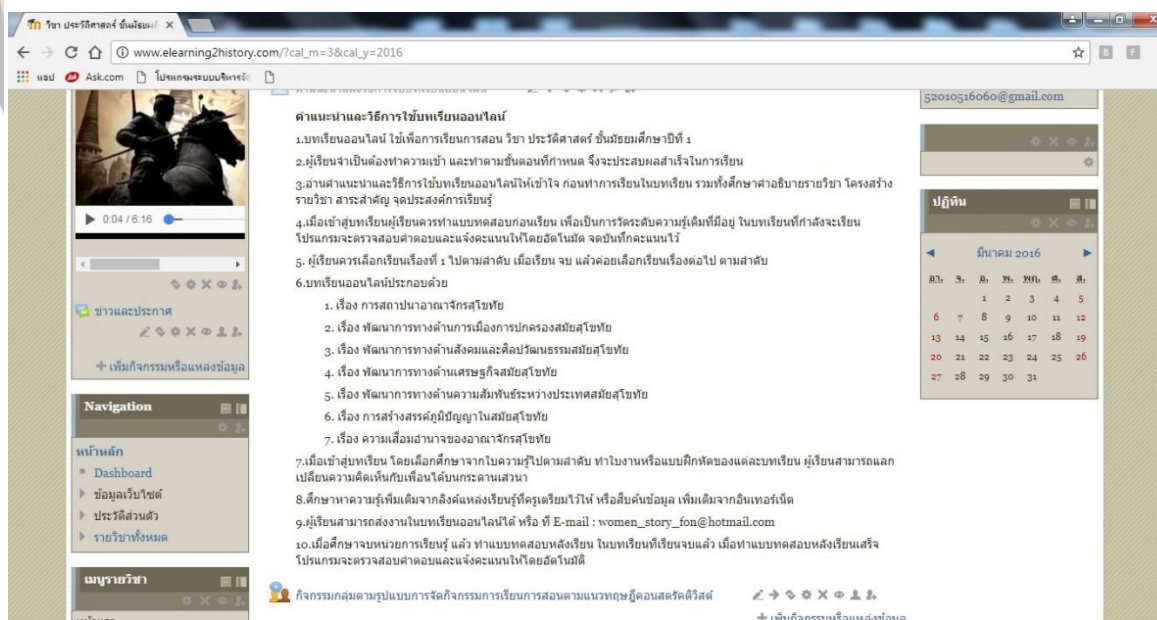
วิชา ประวัติศาสตร์ ชั้นมัธยมศึ ×

www.elearning2history.com/?cal_m=3&cal_y=2016

แอป Ask.com โปรแกรมระบบบริหารจั

▶ 0:04 / 6:16

ข่าวและประกาศ

+ เพิ่มกิจกรรมหรือแหล่งข้อมูล

Navigation

หน้าหลัก
Dashboard
ข้อมูลเว็บไซต์
ประวัติส่วนตัว
รายวิชาทั้งหมด

เมนูรายวิชา

คำแนะนำและวิธีการใช้บทเรียนออนไลน์

1.บทเรียนออนไลน์ ใช้เพื่อการเรียนการสอน วิชา ประวัติศาสตร์ ชั้นมัธยมศึกษาปีที่ 1

2.ผู้เรียนจำเป็นต้องทำความเข้า และทำตามขั้นตอนที่กำหนด จึงจะประสบผลสำเร็จในการเรียน

3.อ่านคำแนะนำและวิธีการใช้บทเรียนออนไลน์ให้เข้าใจ ก่อนทำการเรียนในบทเรียน รวมทั้งศึกษาคำอธิบายรายวิชา โครงสร้างรายวิชา สาระสำคัญ จุดประสงค์การเรียนรู้

4.เมื่อเข้าสู่บทเรียนผู้เรียนควรทำแบบทดสอบก่อนเรียน เพื่อเป็นการวัดระดับความรู้เดิมที่มีอยู่ ในบทเรียนที่กำลังจะเรียน โปรแกรมจะตรวจสอบคำตอบและแจ้งคะแนนให้โดยอัตโนมัติ จดบันทึกคะแนนไว้

5. ผู้เรียนควรเลือกเรียนเรื่องที่ 1 ไปตามลำดับ เมื่อเรียน จบ แล้วค่อยเลือกเรียนเรื่องต่อไป ตามลำดับ

6.บทเรียนออนไลน์ประกอบด้วย

1. เรื่อง การสถาปนาอาณาจักรสุโขทัย
2. เรื่อง พัฒนาการทางด้านการเมืองการปกครองสมัยสุโขทัย
3. เรื่อง พัฒนาการทางด้านสังคมและศิลปวัฒนธรรมสมัยสุโขทัย
4. เรื่อง พัฒนาการทางด้านเศรษฐกิจสมัยสุโขทัย
5. เรื่อง พัฒนาการทางด้านความสัมพันธ์ระหว่างประเทศสมัยสุโขทัย
6. เรื่อง การสร้างสรรค์ภูมิปัญญาในสมัยสุโขทัย
7. เรื่อง ความเสื่อมอำนาจของอาณาจักรสุโขทัย

7.เมื่อเข้าสู่บทเรียน โดยเลือกศึกษาจากใบความรู้ไปตามลำดับ ทำใบงานหรือแบบฝึกหัดของแต่ละบทเรียน ผู้เรียนสามารถแลกเปลี่ยนความคิดเห็นกับเพื่อนได้บนกระดานเสวนา

8.ศึกษาหาความรู้เพิ่มเติมจากลิงค์แหล่งเรียนรู้ที่ครูเตรียมไว้ให้ หรือสืบค้นข้อมูล เพิ่มเติมจากอินเทอร์เน็ต

9.ผู้เรียนสามารถส่งงานในบทเรียนออนไลน์ได้ หรือ ที่ E-mail : women_story_fon@hotmail.com

10.เมื่อศึกษาจบหน่วยการเรียนรู้ แล้ว ทำแบบทดสอบหลังเรียน ในบทเรียนที่เรียนจบแล้ว เมื่อทำแบบทดสอบหลังเรียนเสร็จ โปรแกรมจะตรวจสอบคำตอบและแจ้งคะแนนให้โดยอัตโนมัติ

กิจกรรมกลุ่มตามรูปแบบการจัดกิจกรรมการเรียนการสอนตามแนวทฤษฎีคอนสตรัคติวิสต์

+ เพิ่มกิจกรรมหรือแหล่งข้อมูล

52010516060@gmail.com

ปฏิทิน

มีนาคม 2016

| อา. | จ. | อ. | พ. | พฤ. | ศ. | ส. |
|---|---|---|---|---|---|---|
| | | 1 | 2 | 3 | 4 | 5 |
| 6 | 7 | 8 | 9 | 10 | 11 | 12 |
| 13 | 14 | 15 | 16 | 17 | 18 | 19 |
| 20 | 21 | 22 | 23 | 24 | 25 | 26 |
| 27 | 28 | 29 | 30 | 31 | | |